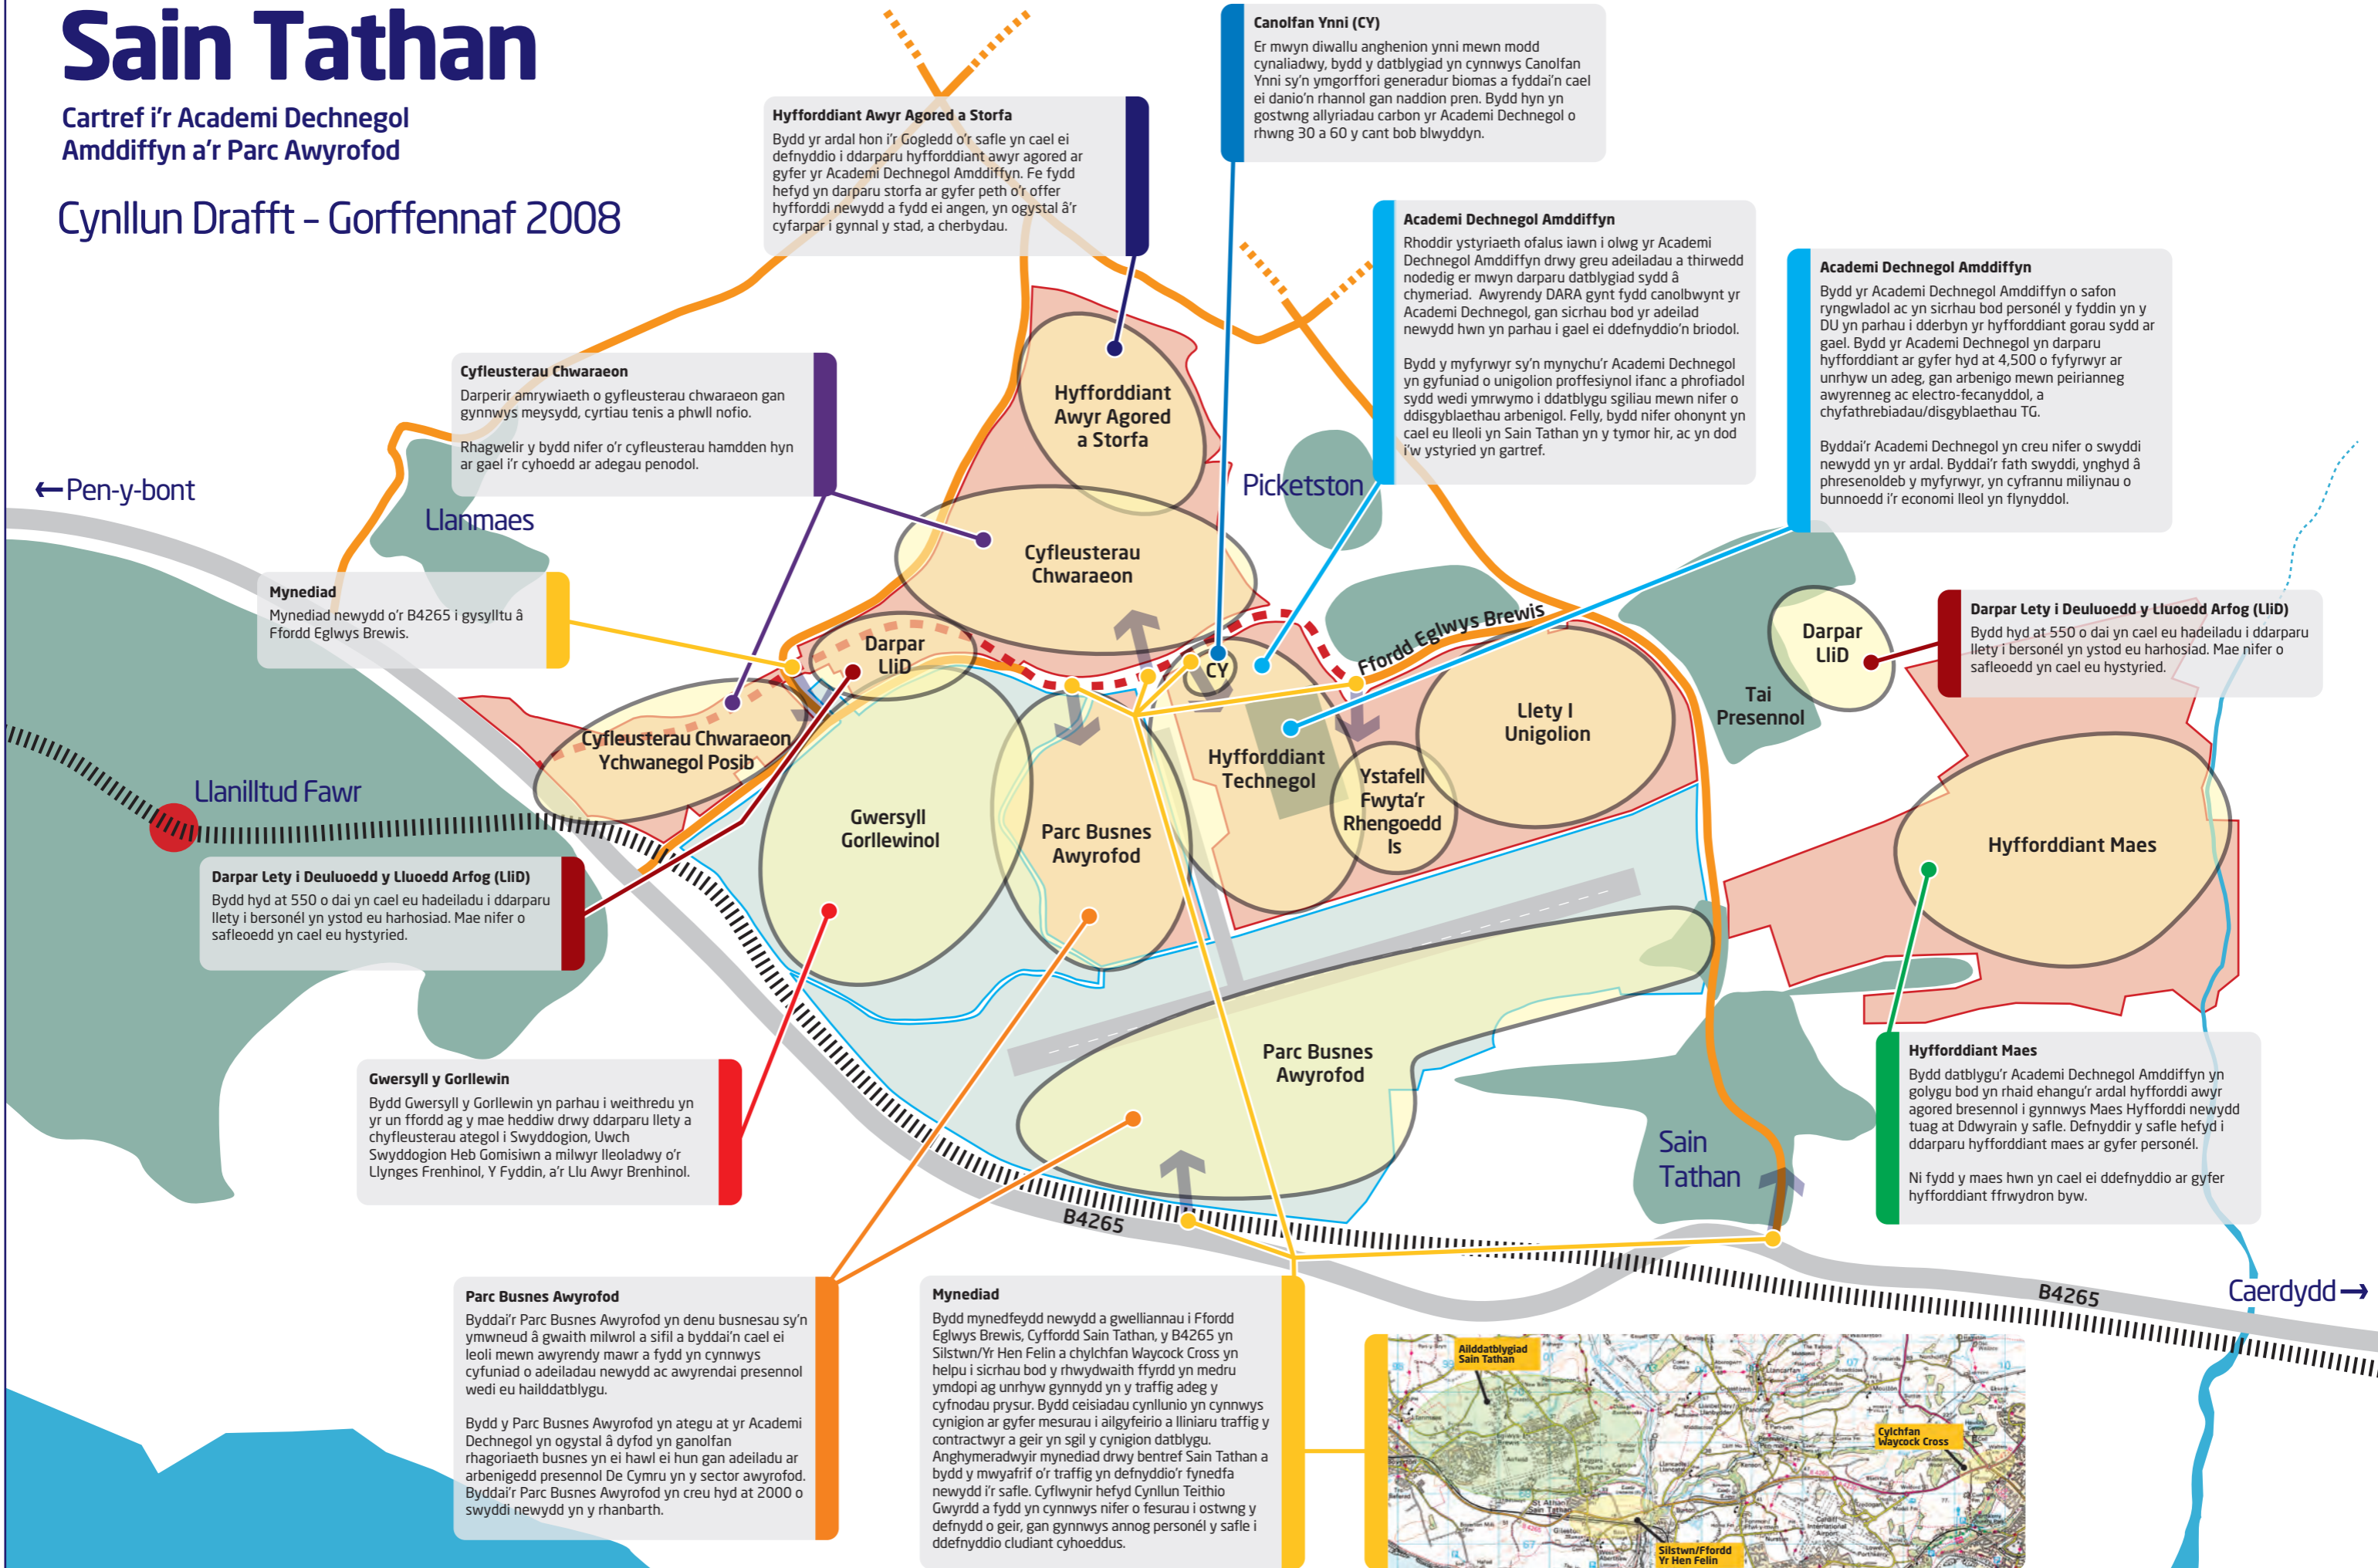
Sain Tathan

Cartref i'r Academi Dechnegol Amddiffyn a'r Parc Awyrofod

Cynllun Drafft - Gorffennaf 2008

Hyfforddiant Awyr Agored a Storfa
Bydd yr ardal hon i'r Gogledd o'r safle yn cael ei defnyddio i ddarparu hyfforddiant awyr agored ar gyfer yr Academi Dechnegol Amddiffyn. Fe fydd hefyd yn darparu storfa ar gyfer peth o'r offer hyfforddi newydd a fydd ei angen, yn ogystal â'r cyfarpar i gynnal y stad, a cherbydau.

Canolfan Ynni (CY)
Er mwyn diwallu anghenion ynni mewn modd cynaliadwy, bydd y datblygiad yn cynnwys Canolfan Ynni sy'n ymgorffori generadur biomas a fyddai'n cael ei danio'n rhannol gan naddion pren. Bydd hyn yn gostwng allyriadau carbon yr Academi Dechnegol o rhwng 30 a 60 y cant bob blwyddyn.

Academi Dechnegol Amddiffyn
Rhoddir ystyriaeth ofalus iawn i olwg yr Academi Dechnegol Amddiffyn drwy greu adeiladau a thirwedd nodedig er mwyn darparu datblygiad sydd â chymeriad. Awyrendy DARA gynt fydd canolbwynt yr Academi Dechnegol, gan sicrhau bod yr adeilad newydd hwn yn parhau i gael ei ddefnyddio'n briodol.

Bydd y myfyrwyr sy'n mynychu'r Academi Dechnegol yn gyfuniad o unigolion proffesiynol ifanc a phrofiadol sydd wedi ymrwymo i ddatblygu sgiliau mewn nifer o ddisgyblaethau arbenigol. Felly, bydd nifer ohonynt yn cael eu lleoli yn Sain Tathan yn y tymor hir, ac yn dod i'w ystyried yn gartref.

Academi Dechnegol Amddiffyn
Bydd yr Academi Dechnegol Amddiffyn o safon ryngwladol ac yn sicrhau bod personél y fyddin yn y DU yn parhau i dderbyn yr hyfforddiant gorau sydd ar gael. Bydd yr Academi Dechnegol yn darparu hyfforddiant ar gyfer hyd at 4,500 o fyfyrwyr ar unrhyw un adeg, gan arbenigo mewn peirianneg awyrenneg ac electro-fecanyddol, a chyfathrebiadau/disgyblaethau TG.

Byddai'r Academi Dechnegol yn creu nifer o swyddi newydd yn yr ardal. Byddai'r fath swyddi, ynghyd â phresenoldeb y myfyrwyr, yn cyfrannu miliynau o bunnoedd i'r economi lleol yn flynyddol.

Cyfleusterau Chwaraeon
Darperir amrywiaeth o gyfleusterau chwaraeon gan gynnwys meysydd, cyrtiau tenis a phwll nofio.

Rhagwelir y bydd nifer o'r cyfleusterau hamdden hyn ar gael i'r cyhoedd ar adegau penodol.

←Pen-y-bont

Llanmaes

Picketston

Mynediad
Mynediad newydd o'r B4265 i gysylltu â Ffordd Eglwys Brewis.

Hyfforddiant Awyr Agored a Storfa

Cyfleusterau Chwaraeon

Darpar LliD

CY

Ffordd Eglwys Brewis

Darpar LliD

Tai Presennol

Darpar Lety i Deuluoedd y Lluoedd Arfog (LliD)
Bydd hyd at 550 o dai yn cael eu hadeiladu i ddarparu llety i bersonél yn ystod eu harhosiad. Mae nifer o safleoedd yn cael eu hystyried.

Cyfleusterau Chwaraeon Ychwanegol Posib

Llanilltud Fawr

Gwersyll Gorllewinol

Parc Busnes Awyrofod

Hyfforddiant Technegol

Ystafell Fwyta'r Rhengoedd Is

Llety I Unigolion

Hyfforddiant Maes

Darpar Lety i Deuluoedd y Lluoedd Arfog (LliD)
Bydd hyd at 550 o dai yn cael eu hadeiladu i ddarparu llety i bersonél yn ystod eu harhosiad. Mae nifer o safleoedd yn cael eu hystyried.

Parc Busnes Awyrofod

Gwersyll y Gorllewin
Bydd Gwersyll y Gorllewin yn parhau i weithredu yn yr un ffordd ag y mae heddiw drwy ddarparu llety a chyfleusterau ategol i Swyddogion, Uwch Swyddogion Heb Gomisiwn a milwyr lleoladwy o'r Llynges Frenhinol, Y Fyddin, a'r Llu Awyr Brenhinol.

B4265

Sain Tathan

Hyfforddiant Maes
Bydd datblygu'r Academi Dechnegol Amddiffyn yn golygu bod yn rhaid ehangu'r ardal hyfforddi awyr agored bresennol i gynnwys Maes Hyfforddi newydd tuag at Ddwyrain y safle. Defnyddir y safle hefyd i ddarparu hyfforddiant maes ar gyfer personél.

Ni fydd y maes hwn yn cael ei ddefnyddio ar gyfer hyfforddiant ffrwydron byw.

B4265

Caerdydd→

Parc Busnes Awyrofod
Byddai'r Parc Busnes Awyrofod yn denu busnesau sy'n ymwneud â gwaith milwrol a sifil a byddai'n cael ei leoli mewn awyrendy mawr a fydd yn cynnwys cyfuniad o adeiladau newydd ac awyrendai presennol wedi eu hailddatblygu.

Bydd y Parc Busnes Awyrofod yn ategu at yr Academi Dechnegol yn ogystal â dyfod yn ganolfan rhagoriaeth busnes yn ei hawl ei hun gan adeiladu ar arbenigedd presennol De Cymru yn y sector awyrofod. Byddai'r Parc Busnes Awyrofod yn creu hyd at 2000 o swyddi newydd yn y rhanbarth.

Mynediad
Bydd mynedfeydd newydd a gwelliannau i Ffordd Eglwys Brewis, Cyffordd Sain Tathan, y B4265 yn Silstwn/Yr Hen Felin a chylchfan Waycock Cross yn helpu i sicrhau bod y rhwydwaith ffyrdd yn medru ymdopi ag unrhyw gynnydd yn y traffig adeg y cyfnodau prysur. Bydd ceisiadau cynllunio yn cynnwys cynigion ar gyfer mesurau i ailgyfeirio a lliniaru traffig y contractwyr a geir yn sgil y cynigion datblygu. Anghymeradwyir mynediad drwy bentref Sain Tathan a bydd y mwyafrif o'r traffig yn defnyddio'r fynedfa newydd i'r safle. Cyflwynir hefyd Cynllun Teithio Gwyrdd a fydd yn cynnwys nifer o fesurau i ostwng y defnydd o geir, gan gynnwys annog personél y safle i ddefnyddio cludiant cyhoeddus.

Ailddatblygiad Sain Tathan

Cylchfan Waycock Cross

Silstwn/Ffordd Yr Hen Felin